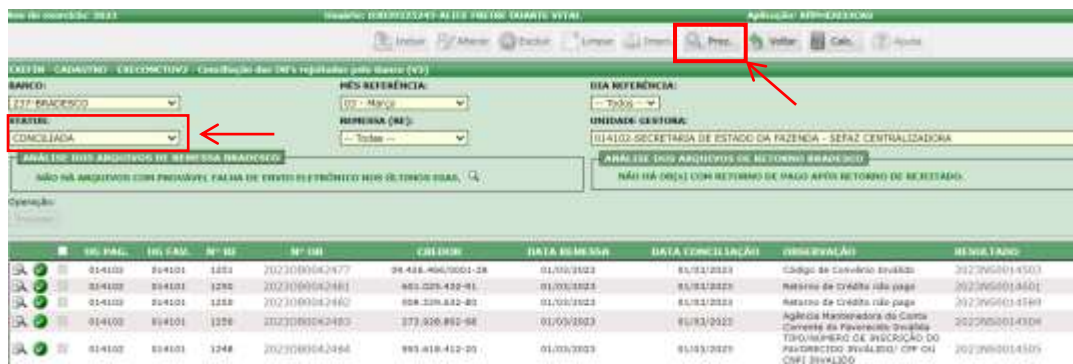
Ano do exercício: 2023 Usuário: 03839335243-ALICE FREIRE DUARTE VITAL Aplicação: SIAFEMEXECUCAO

Incluir Alterar Excluir Limpar Imprimir Pesq. Voltar Calc. Ajuda

EXEFIN - CADASTRO - EXECONCTOV2 - Conciliação das OB's rejeitadas pelo Banco (V2)

BANCO:
237-BRADESCO

MÊS REFERÊNCIA:
03 - Março

DIA REFERÊNCIA:
-- Todos --

STATUS:
CONCILIADA

REMESSA (RE):
-- Todas --

UNIDADE GESTORA:
014102-SECRETARIA DE ESTADO DA FAZENDA - SEFAZ CENTRALIZADORA

ANÁLISE DOS ARQUIVOS DE REMESSA BRADESCO
NÃO HÁ ARQUIVOS COM PROVÁVEL FALHA DE ENVIO ELETRÔNICO NOS ÚLTIMOS DIAS.

ANÁLISE DOS ARQUIVOS DE RETORNO BRADESCO
NÃO HÁ OB(S) COM RETORNO DE PAGO APÓS RETORNO DE REJEITADO.

Operação:
Processar

| | | UG PAG. | UG FAV. | Nº RE | Nº OB | CREDOR | DATA REMESSA | DATA CONCILIAÇÃO | OBSERVAÇÃO | RESULTADO |
|---|---|---|---|---|---|---|---|---|---|---|
| | | 014102 | 014101 | 1251 | 2023OB0042477 | 06.416.406/0001-28 | 01/03/2023 | 01/03/2023 | Código de Convênio Inválido | 2023NS0014503 |
| | | 014102 | 014101 | 1250 | 2023OB0042461 | 481.025.432-91 | 01/03/2023 | 01/03/2023 | Retorno de Crédito não pago | 2023NS0014501 |
| | | 014102 | 014101 | 1250 | 2023OB0042462 | 008.339.432-83 | 01/03/2023 | 01/03/2023 | Retorno de Crédito não pago | 2023NS0014500 |
| | | 014102 | 014101 | 1250 | 2023OB0042483 | 273.928.892-68 | 01/03/2023 | 01/03/2023 | Agência Mantenedora da Conta Corrente do Favorecido Inválida | 2023NS0014506 |
| | | 014102 | 014101 | 1248 | 2023OB0042464 | 993.618.412-20 | 01/03/2023 | 01/03/2023 | TIPO/NÚMERO DE INSCRIÇÃO DO FAVORECIDO INVÁLIDO/ CPF OU CNPJ INVÁLIDO | 2023NS0014505 |